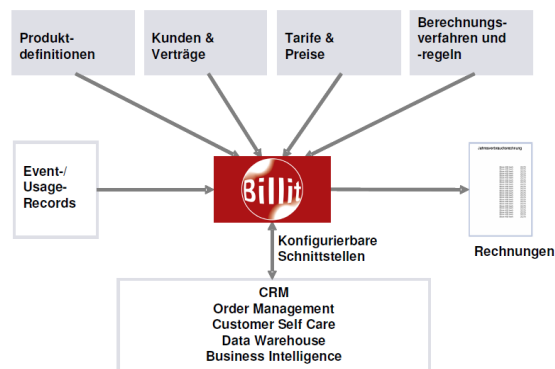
Produktdefinitionen

Kunden & Verträge

Tarife & Preise

Berechnungsverfahren und -regeln

Event-/ Usage-Records

Billit

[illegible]

Rechnungen

Konfigurierbare Schnittstellen

CRM
Order Management
Customer Self Care
Data Warehouse
Business Intelligence